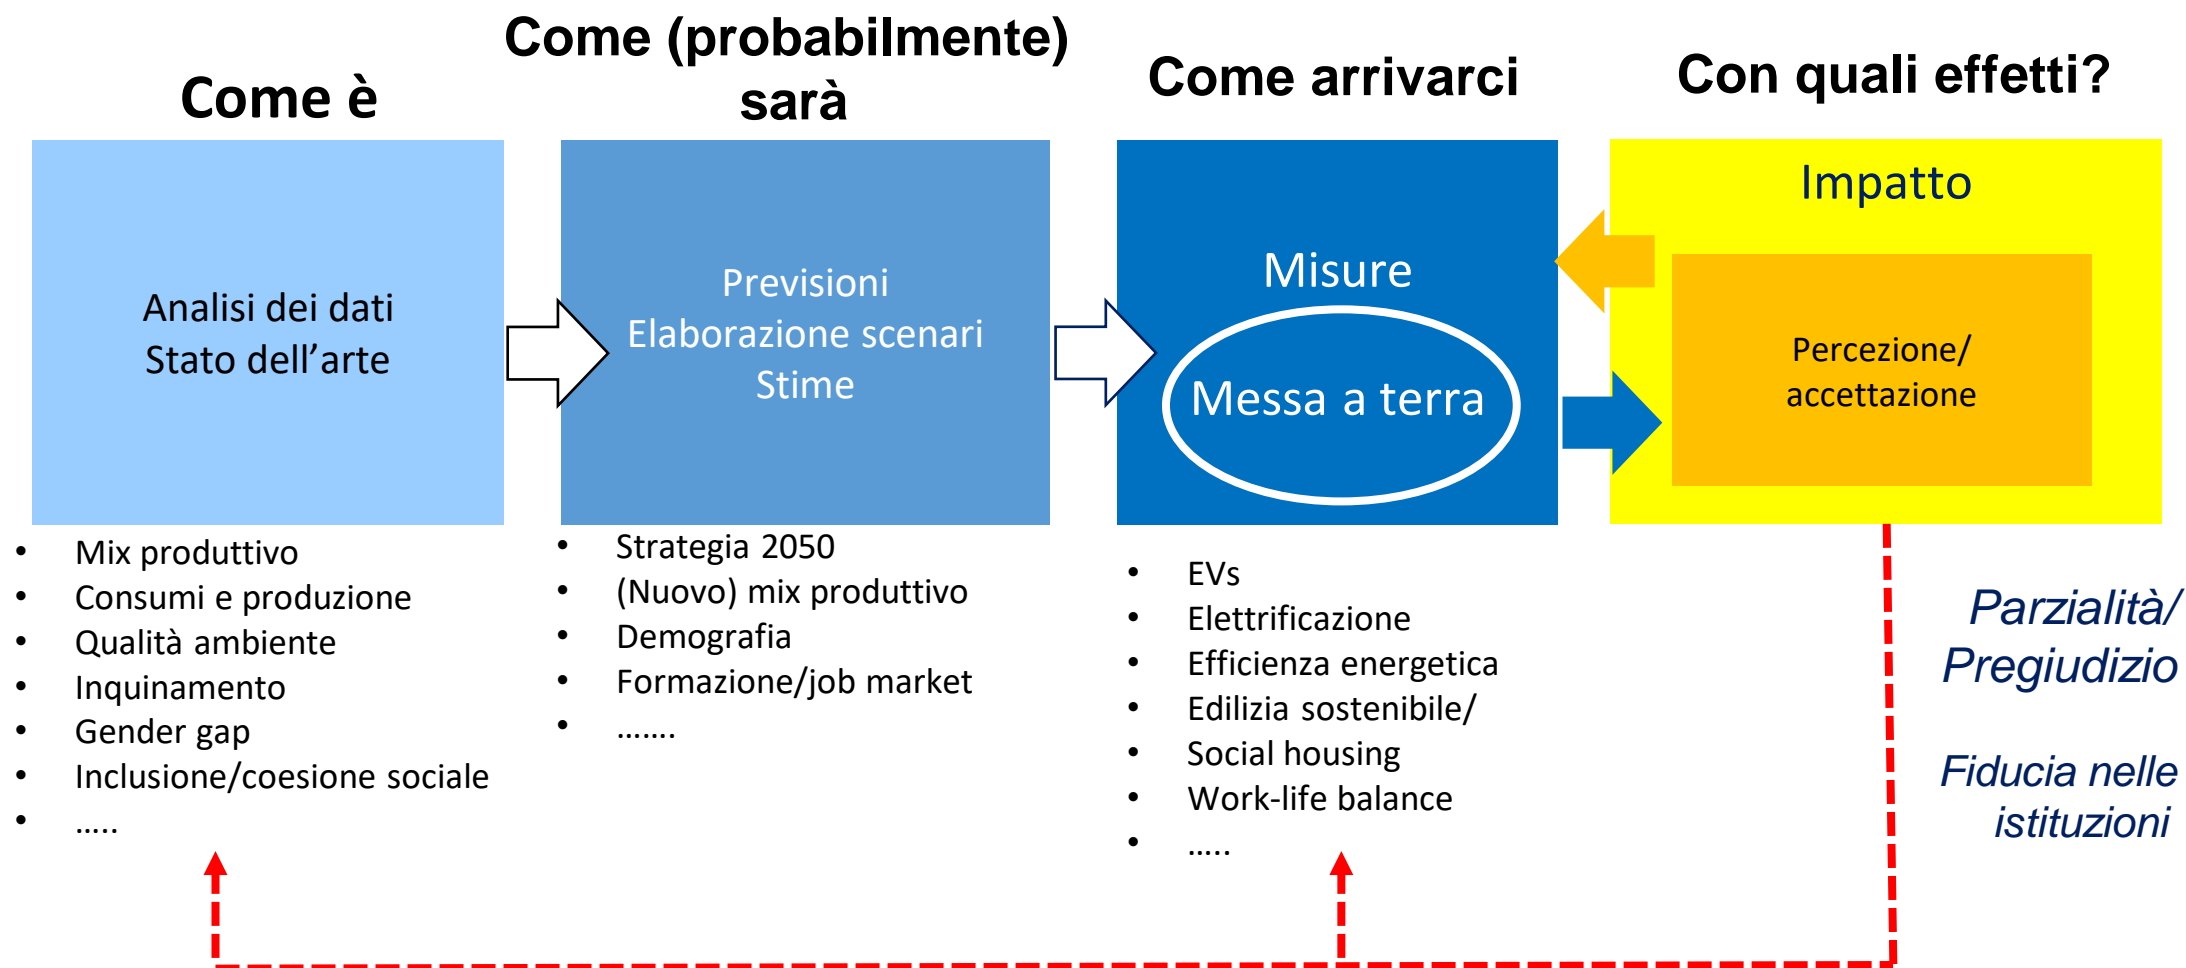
Come è

Come (probabilmente) sarà

Come arrivarci

Con quali effetti?

Analisi dei dati
Stato dell’arte

Previsioni
Elaborazione scenari
Stime

Misure

Messa a terra

Impatto

Percezione/
accettazione

- Mix produttivo
- Consumi e produzione
- Qualità ambiente
- Inquinamento
- Gender gap
- Inclusione/coesione sociale
- …..

- Strategia 2050
- (Nuovo) mix produttivo
- Demografia
- Formazione/job market
- …….

- EVs
- Elettrificazione
- Efficienza energetica
- Edilizia sostenibile/
- Social housing
- Work-life balance
- …..

Parzialità/
Pregiudizio

Fiducia nelle
istituzioni